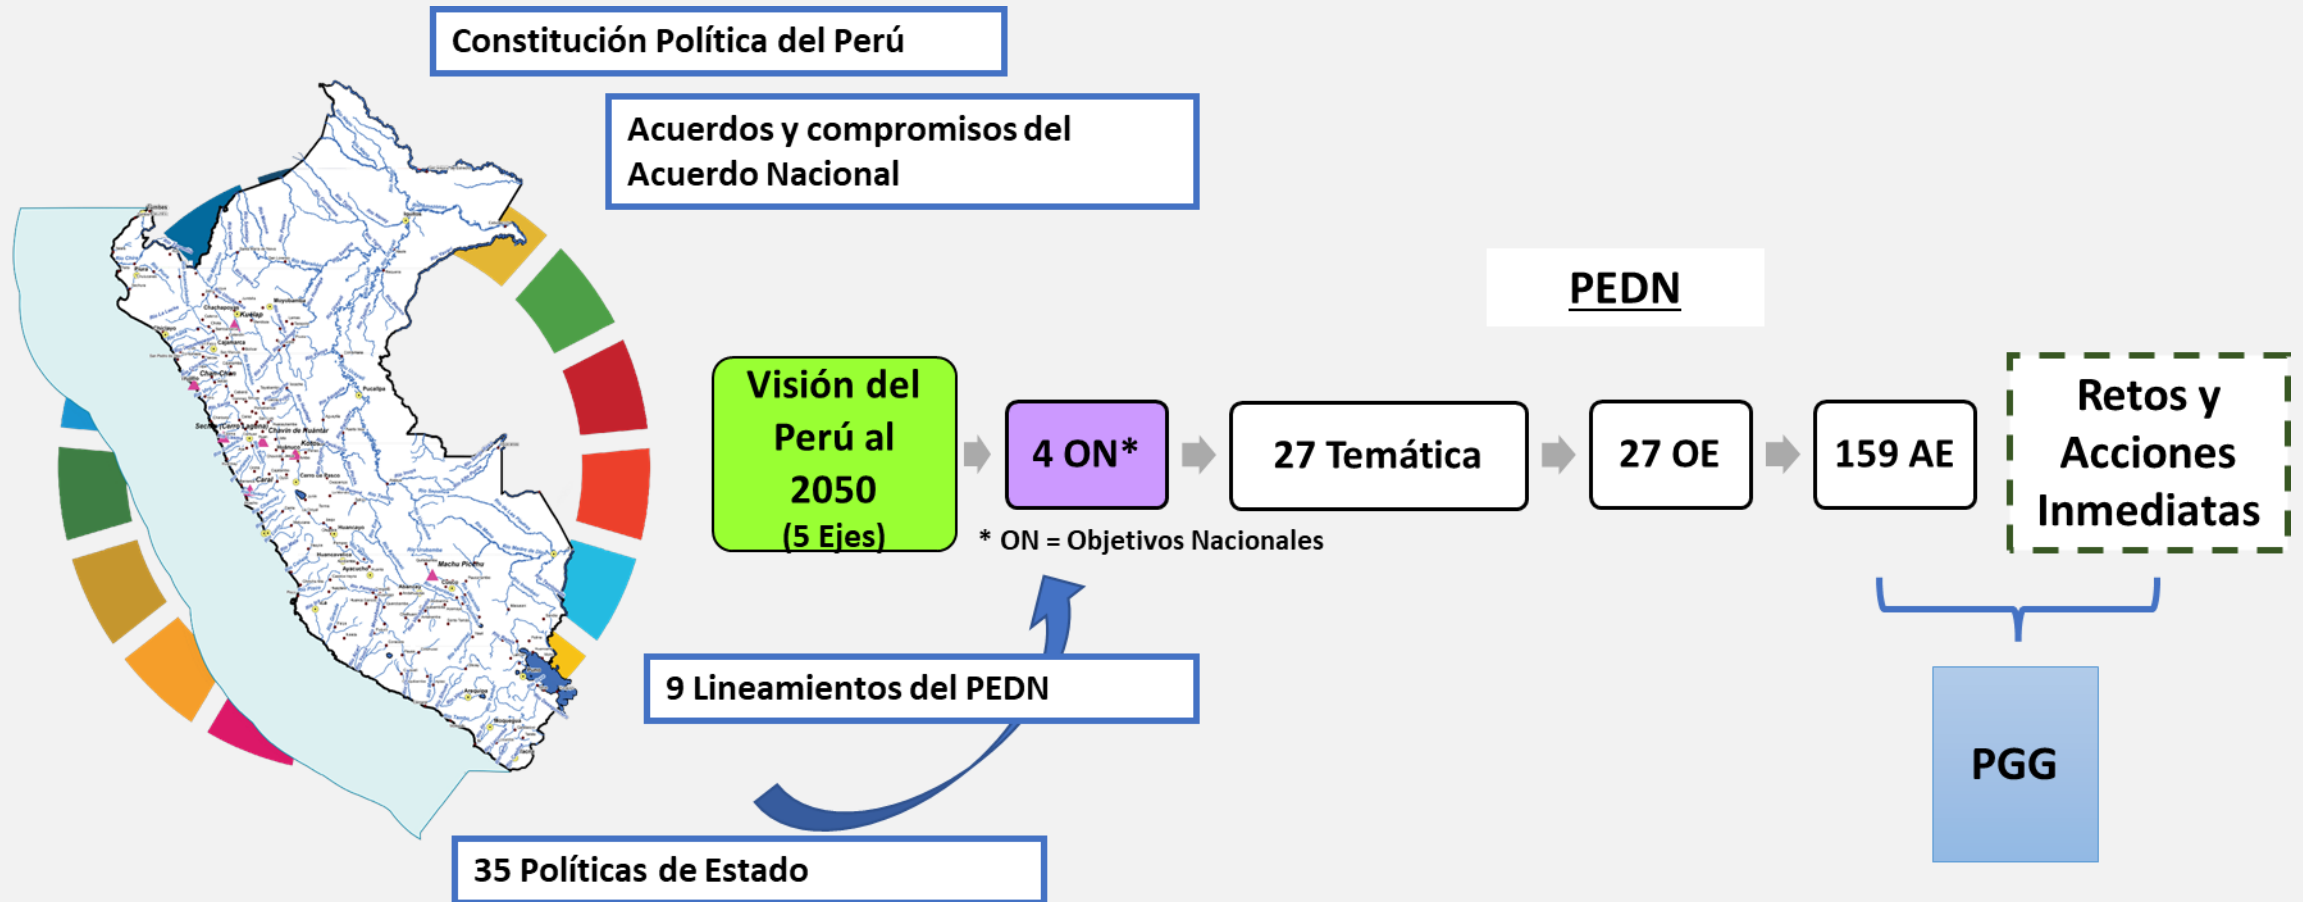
Constitución Política del Perú

Acuerdos y compromisos del Acuerdo Nacional

PEDN

Visión del Perú al 2050 (5 Ejes)

4 ON*

27 Temática

27 OE

159 AE

Retos y Acciones Inmediatas

* ON = Objetivos Nacionales

9 Lineamientos del PEDN

PGG

35 Políticas de Estado